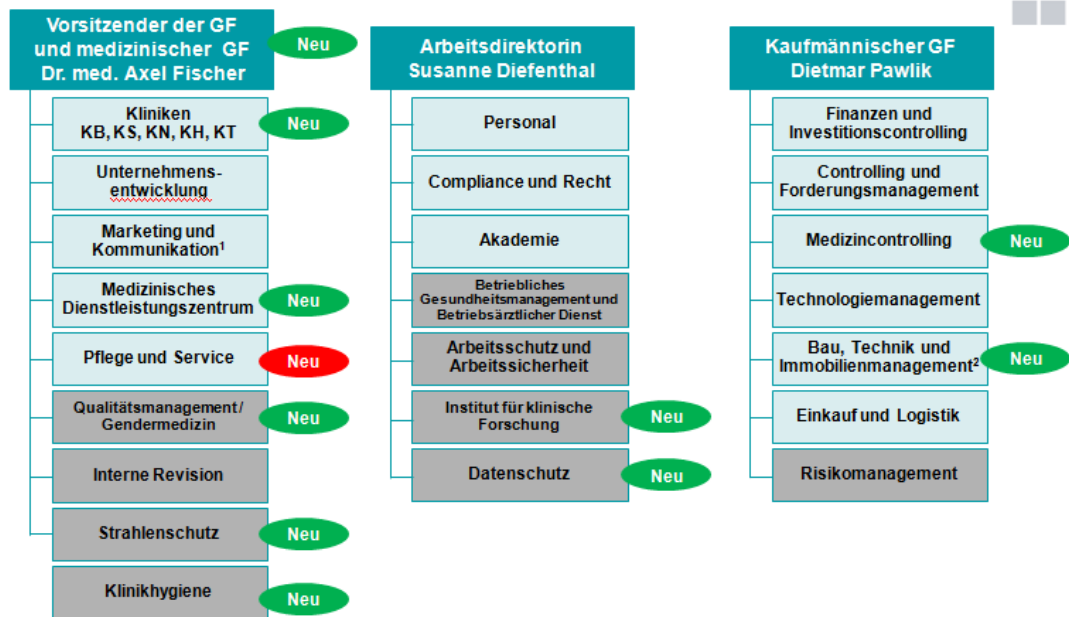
Vorsitzender der GF und medizinischer GF Dr. med. Axel Fischer

Neu

Kliniken KB, KS, KN, KH, KT

Neu

Unternehmensentwicklung

Marketing und Kommunikation$^1$

Medizinisches Dienstleistungszentrum

Neu

Pflege und Service

Neu

Qualitätsmanagement / Gendermedizin

Neu

Interne Revision

Strahlenschutz

Neu

Klinikhygiene

Neu

Arbeitsdirektorin Susanne Diefenthal

Personal

Compliance und Recht

Akademie

Betriebliches Gesundheitsmanagement und Betriebsärztlicher Dienst

Arbeitsschutz und Arbeitssicherheit

Institut für klinische Forschung

Neu

Datenschutz

Neu

Kaufmännischer GF Dietmar Pawlik

Finanzen und Investitionscontrolling

Controlling und Forderungsmanagement

Medizincontrolling

Neu

Technologiemanagement

Bau, Technik und Immobilienmanagement$^2$

Neu

Einkauf und Logistik

Risikomanagement